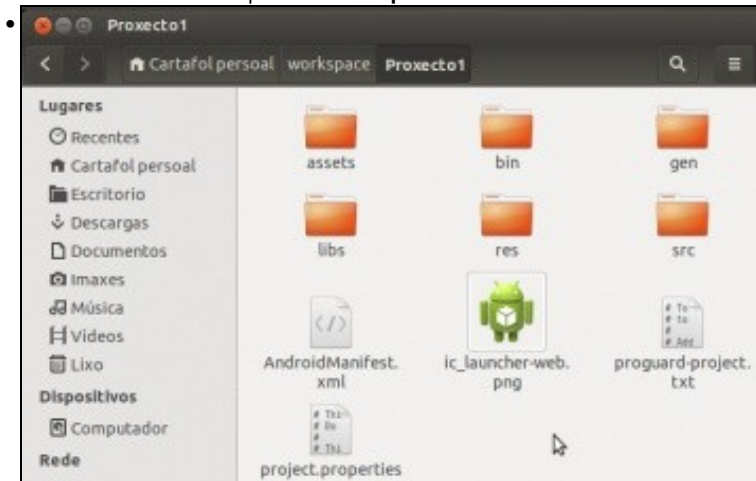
Proxecto1

Cartafol persoal workspace Proxecto1

Lugares
Recentes
Cartafol persoal
Escritorio
Descargas
Documentos
Imaxes
Música
Vídeos
Lixo
Dispositivos
Computador
Rede

assets
bin
gen
libs
res
src
AndroidManifest.xml
ic_launcher-web.png
proguard-project.txt
project.properties